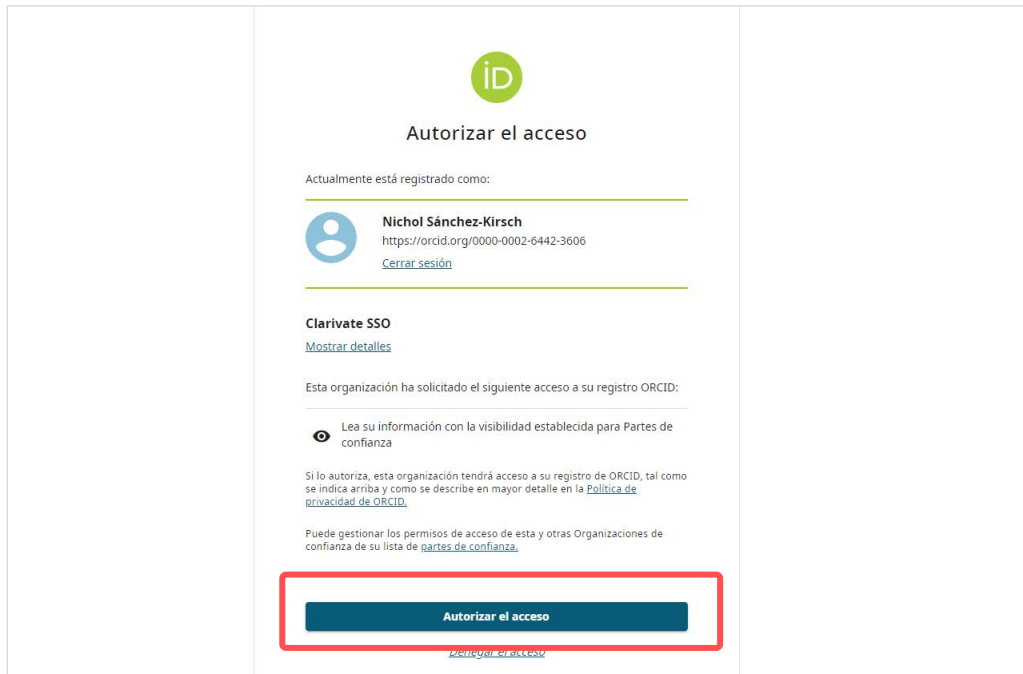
iD

Autorizar el acceso

Actualmente está registrado como:

Nichol Sánchez-Kirsch
https://orcid.org/0000-0002-6442-3606
Cerrar sesión

Clarivate SSO
Mostrar detalles

Esta organización ha solicitado el siguiente acceso a su registro ORCID:

Lea su información con la visibilidad establecida para Partes de confianza

Si lo autoriza, esta organización tendrá acceso a su registro de ORCID, tal como se indica arriba y como se describe en mayor detalle en la Política de privacidad de ORCID.

Puede gestionar los permisos de acceso de esta y otras Organizaciones de confianza de su lista de partes de confianza.

Autorizar el acceso

Denegar el acceso